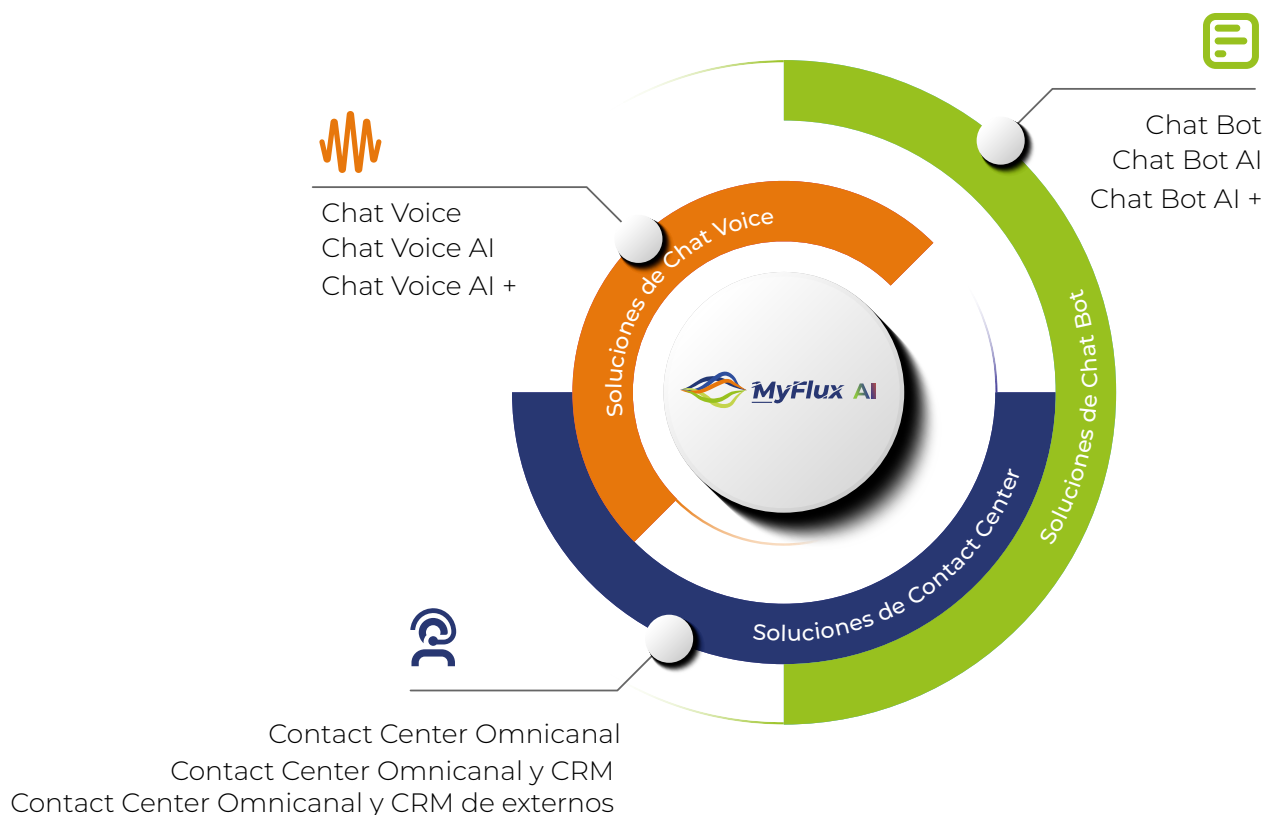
Chat Bot
Chat Bot AI
Chat Bot AI +

Chat Voice
Chat Voice AI
Chat Voice AI +

Soluciones de Chat Voice

Soluciones de Chat Bot

MyFlux AI

Soluciones de Contact Center

Contact Center Omnicanal
Contact Center Omnicanal y CRM
Contact Center Omnicanal y CRM de externos